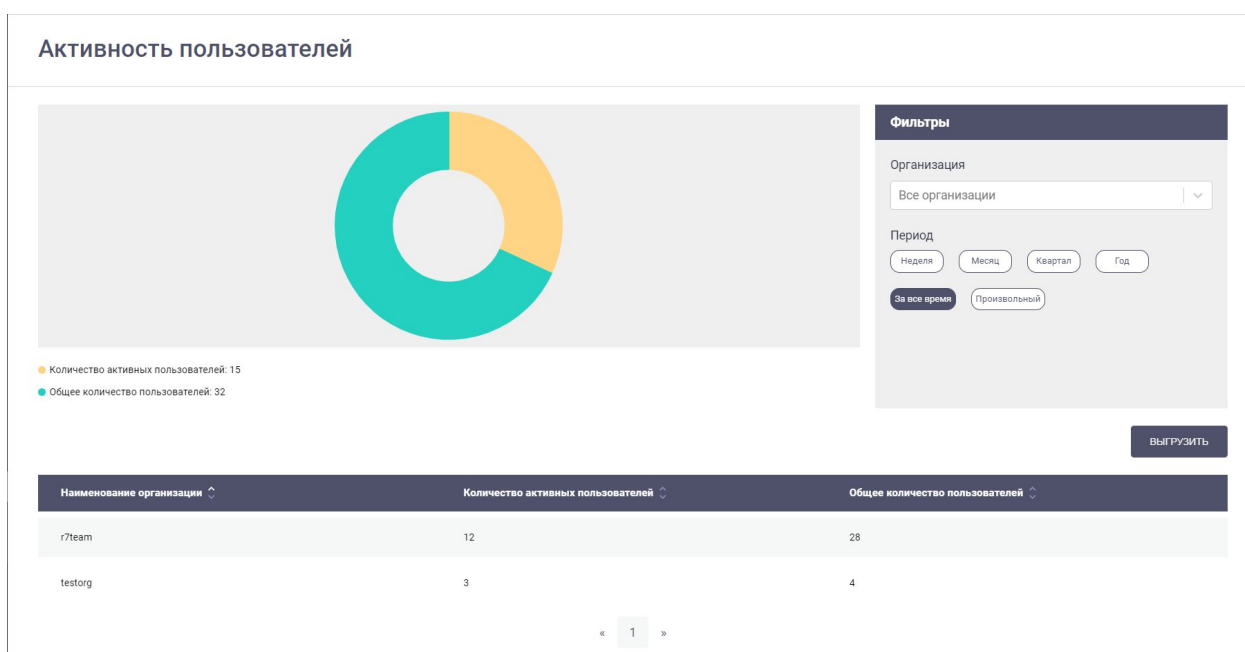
Активность пользователей

Количество активных пользователей: 15

Общее количество пользователей: 32

Фильтры

Организация

Все организации

Период

Неделя Месяц Квартал Год

За все время Произвольный

ВЫГРУЗИТЬ

| Наименование организации | Количество активных пользователей | Общее количество пользователей |
|---|---|---|
| r7team | 12 | 28 |
| testorg | 3 | 4 |

« 1 »